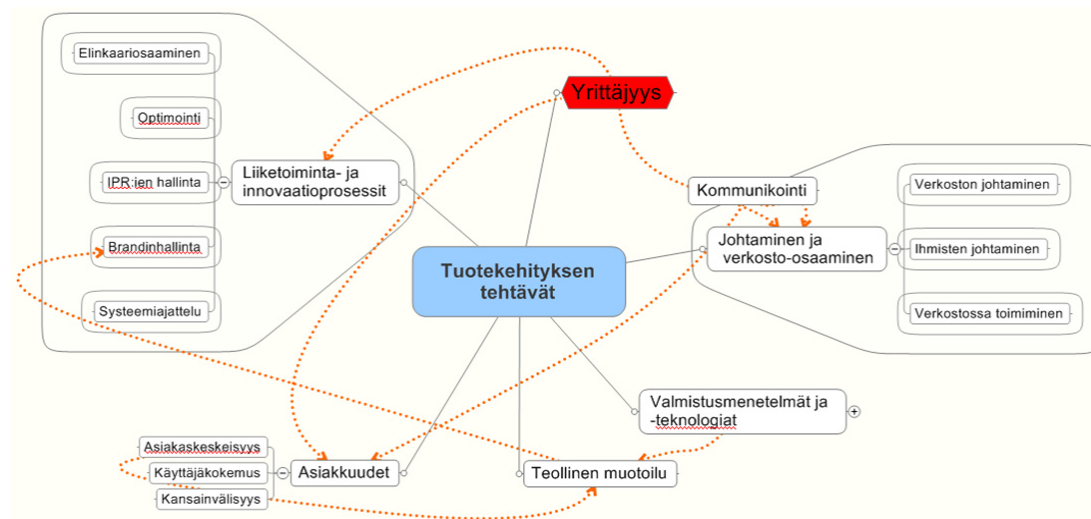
Tuotekehityksen tehtävät

Yrittäjyys

Liiketoiminta- ja innovaatioprosessit

Elinkaariosaaminen

Optimointi

IPR:ien hallinta

Brandinhallinta

Systeemiajattelu

Kommunikointi

Johtaminen ja verkosto-osaaminen

Verkoston johtaminen

Ihmisten johtaminen

Verkostossa toimiminen

Valmistusmenetelmät ja -teknologiat

Teollinen muotoilu

Asiakkuudet

Asiakaskeskeisyys

Käyttäjäkokemus

Kansainvälisyys